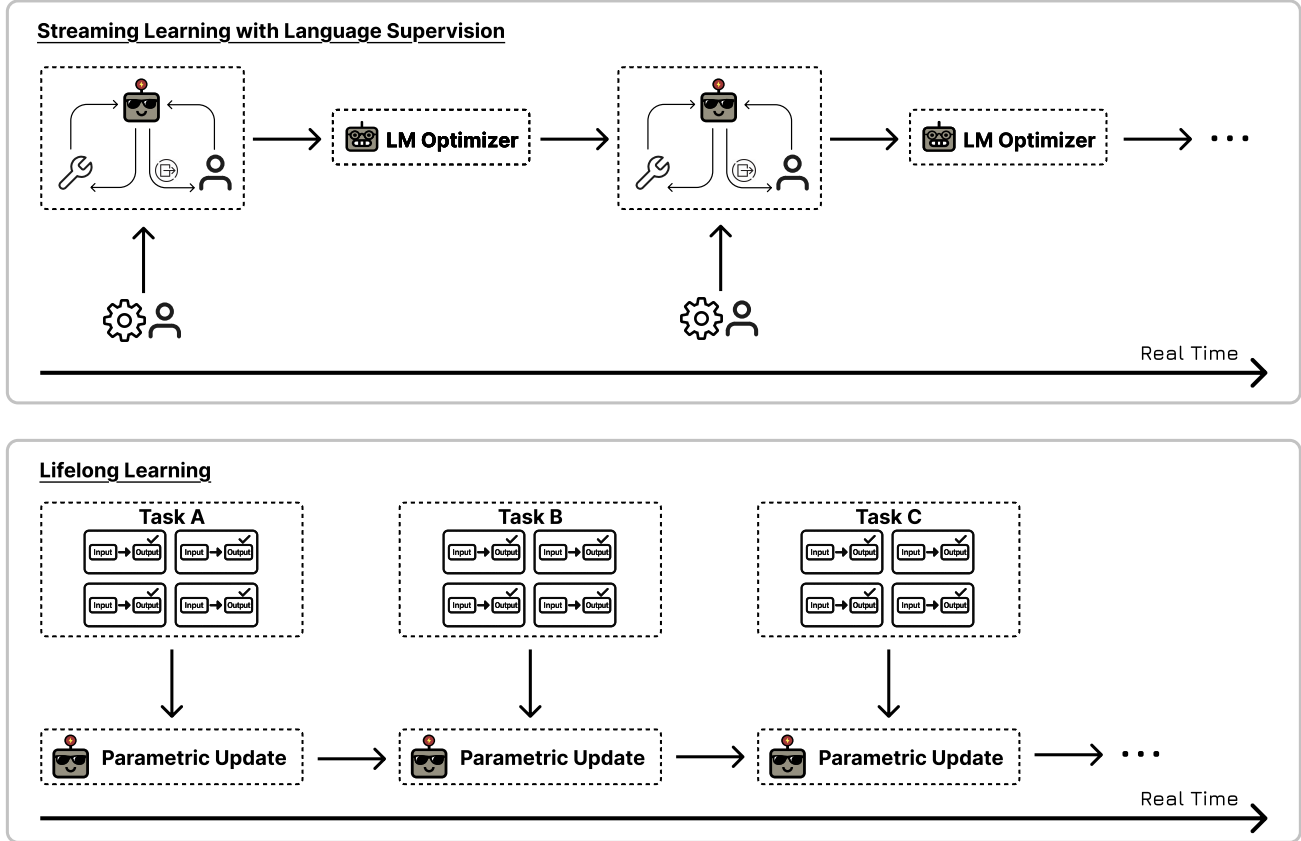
Streaming Learning with Language Supervision

LM Optimizer

LM Optimizer

...

Real Time

Lifelong Learning

Task A

Input Output
Input Output
Input Output
Input Output

Task B

Input Output
Input Output
Input Output
Input Output

Task C

Input Output
Input Output
Input Output
Input Output

Parametric Update

Parametric Update

Parametric Update

...

Real Time